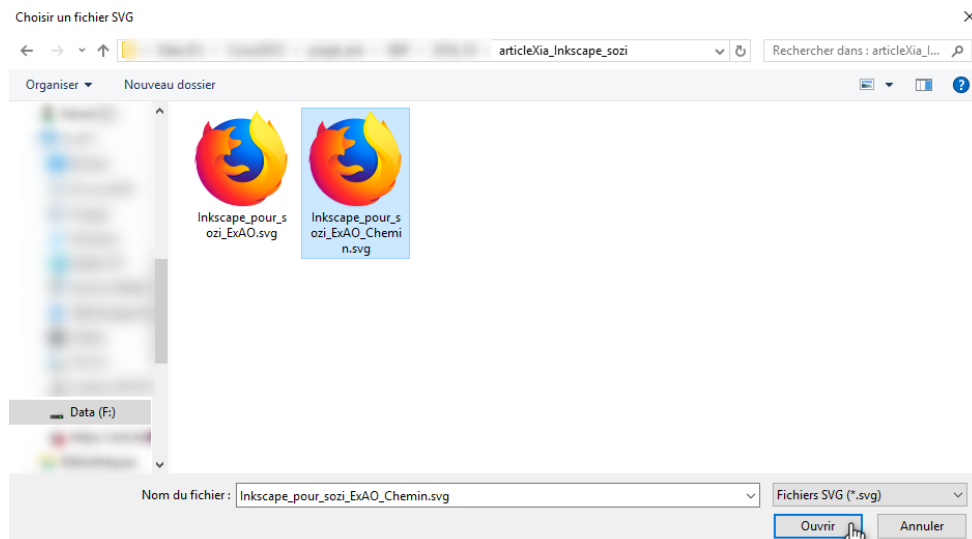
Choisir un fichier SVG

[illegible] articleXia_Inkscape_sozi

Rechercher dans : articleXia_I...

Organiser ▾

Nouveau dossier

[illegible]

Data (F:)

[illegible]

Inkscape_pour_sozi_ExAO.svg

Inkscape_pour_sozi_ExAO_Chemin.svg

Nom du fichier : Inkscape_pour_sozi_ExAO_Chemin.svg

Fichiers SVG (*.svg)

Ouvrir

Annuler